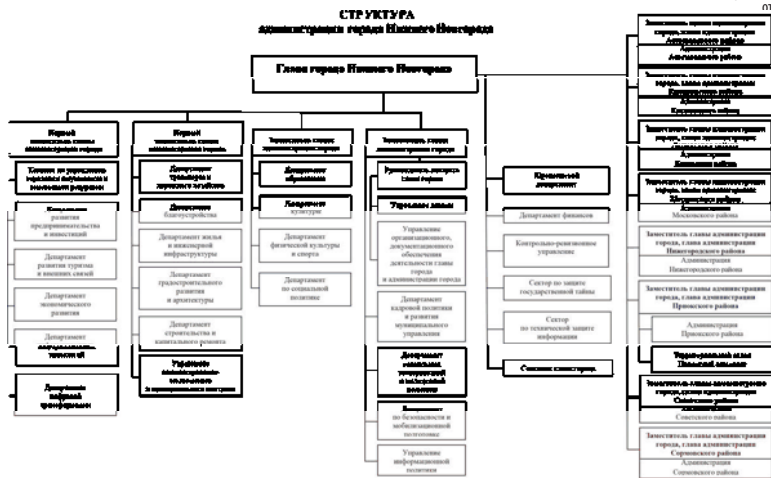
СТРУКТУРА
администрации города Нижнего Новгорода

Глава города Нижнего Новгорода

Первый заместитель главы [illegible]

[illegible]

Департамент развития предпринимательства и инвестиций

Департамент развития туризма и внешних связей

Департамент экономического развития

Департамент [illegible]

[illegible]

Первый заместитель главы администрации города

Департамент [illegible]

Департамент благоустройства

Департамент жилья и инженерной инфраструктуры

Департамент градостроительного развития и архитектуры

Департамент строительства и капитального ремонта

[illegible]

Заместитель главы администрации города

Департамент образования

Департамент культуры

Департамент физической культуры и спорта

Департамент по социальной политике

Заместитель главы администрации города

Руководитель аппарата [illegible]

Управление делами

Управление организационного, документационного обеспечения деятельности главы города и администрации города

Департамент кадровой политики и развития муниципального управления

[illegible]

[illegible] по безопасности и мобилизационной подготовке

Управление информационной политики

Юридический департамент

Департамент финансов

Контрольно-ревизионное управление

Сектор по защите государственной тайны

Сектор по технической защите информации

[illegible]

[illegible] Автозаводского района

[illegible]

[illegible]

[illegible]

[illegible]

Заместитель главы администрации города, глава администрации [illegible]

Администрация Московского района

Заместитель главы администрации города, глава администрации Нижегородского района

Администрация Нижегородского района

Заместитель главы администрации города, глава администрации Приокского района

Администрация Приокского района

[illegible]

Заместитель главы администрации города, глава администрации Советского района

Администрация Советского района

Заместитель главы администрации города, глава администрации Сормовского района

Администрация Сормовского района